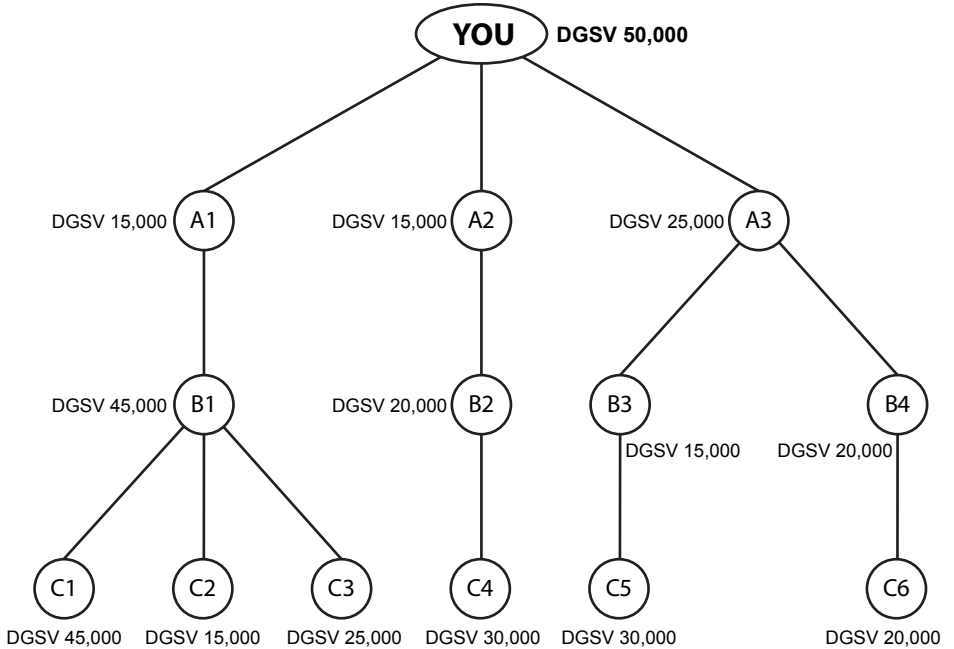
YOU DGSV 50,000

DGSV 15,000 A1
DGSV 15,000 A2
DGSV 25,000 A3

DGSV 45,000 B1
DGSV 20,000 B2
B3 DGSV 15,000
DGSV 20,000 B4

C1 DGSV 45,000
C2 DGSV 15,000
C3 DGSV 25,000
C4 DGSV 30,000
C5 DGSV 30,000
C6 DGSV 20,000